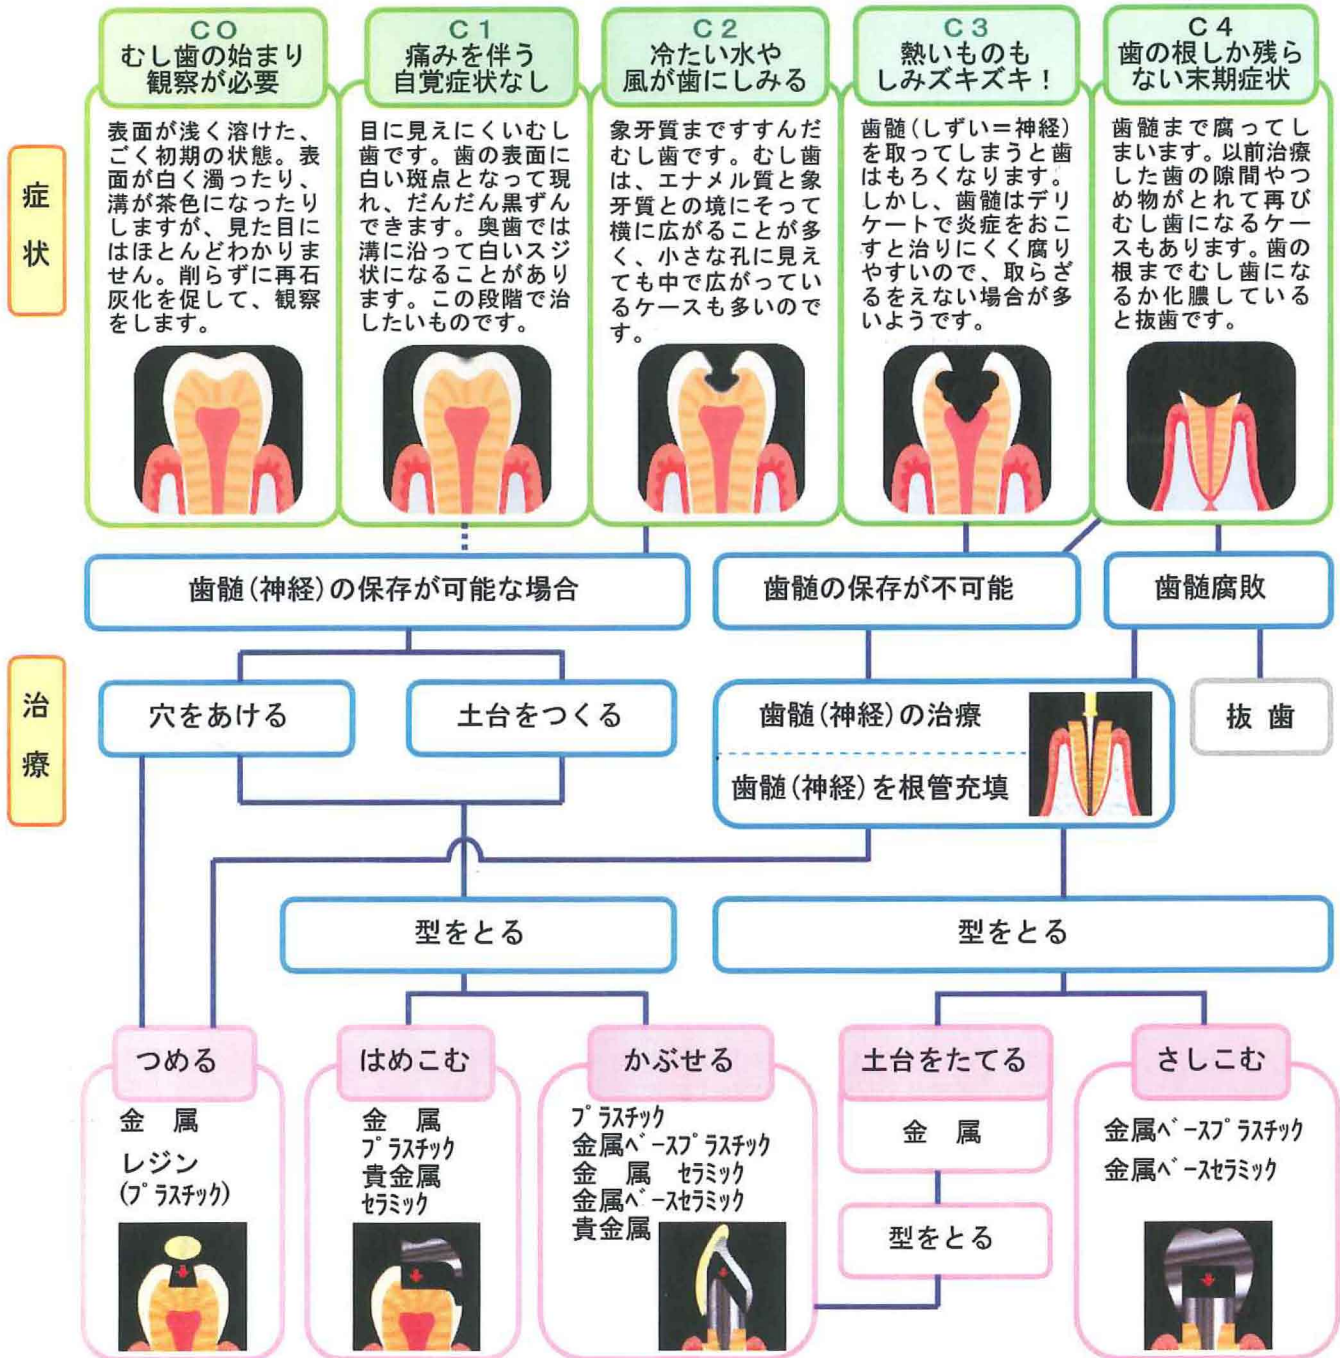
症状

CO
むし歯の始まり
観察が必要

表面が浅く溶けた、ごく初期の状態。表面が白く濁ったり、溝が茶色になったりしますが、見た目にはほとんどわかりません。削らずに再石灰化を促して、観察をします。

C1
痛みを伴う
自覚症状なし

目に見えにくいむし歯です。歯の表面に白い斑点となって現れ、だんだん黒ずんできます。奥歯では溝に沿って白いスジ状になることがあります。この段階で治したいものです。

C2
冷たい水や
風が歯にしみる

象牙質まですすんだむし歯です。むし歯は、エナメル質と象牙質との境にそって横に広がることが多く、小さな孔に見えても中で広がっているケースも多いのです。

C3
熱いものも
しみズキズキ！

歯髄（しずい＝神経）を取ってしまうと歯はもろくなります。しかし、歯髄はデリケートで炎症をおこすと治りにくく腐りやすいので、取らざるをえない場合が多いようです。

C4
歯の根しか残らない末期症状

歯髄まで腐ってしまいます。以前治療した歯の隙間やつめ物がとれて再びむし歯になるケースもあります。歯の根までむし歯になるか化膿していると抜歯です。

歯髄（神経）の保存が可能な場合

歯髄の保存が不可能

歯髄腐敗

治療

穴をあける

土台をつくる

歯髄（神経）の治療

歯髄（神経）を根管充填

抜 歯

型をとる

型をとる

つめる
金 属
レジン
(ﾌﾟﾗｽﾁｯｸ)

はめこむ
金 属
ﾌﾟﾗｽﾁｯｸ
貴金属
ｾﾗﾐｯｸ

かぶせる
ﾌﾟﾗｽﾁｯｸ
金属ﾍﾞｰｽﾌﾟﾗｽﾁｯｸ
金 属 ｾﾗﾐｯｸ
金属ﾍﾞｰｽｾﾗﾐｯｸ
貴金属

土台をたてる
金 属

型をとる

さしこむ
金属ﾍﾞｰｽﾌﾟﾗｽﾁｯｸ
金属ﾍﾞｰｽｾﾗﾐｯｸ